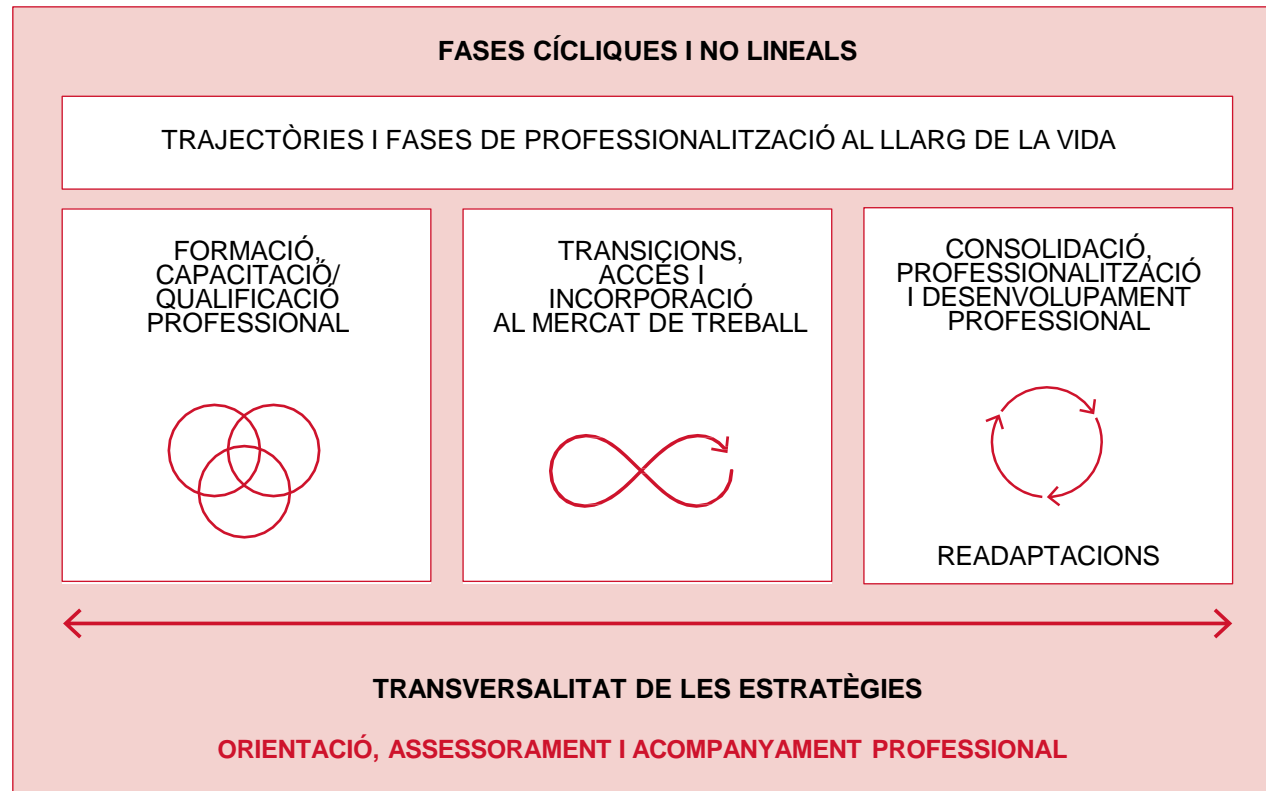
FASES CÍCLIQUES I NO LINEALS

TRAJECTÒRIES I FASES DE PROFESSIONALITZACIÓ AL LLARG DE LA VIDA

FORMACIÓ, CAPACITACIÓ/ QUALIFICACIÓ PROFESSIONAL

TRANSICIONS, ACCÉS I INCORPORACIÓ AL MERCAT DE TREBALL

CONSOLIDACIÓ, PROFESSIONALITZACIÓ I DESENVOLUPAMENT PROFESSIONAL

READAPTACIONS

TRANSVERSALITAT DE LES ESTRATÈGIES

ORIENTACIÓ, ASSESSORAMENT I ACOMPANYAMENT PROFESSIONAL